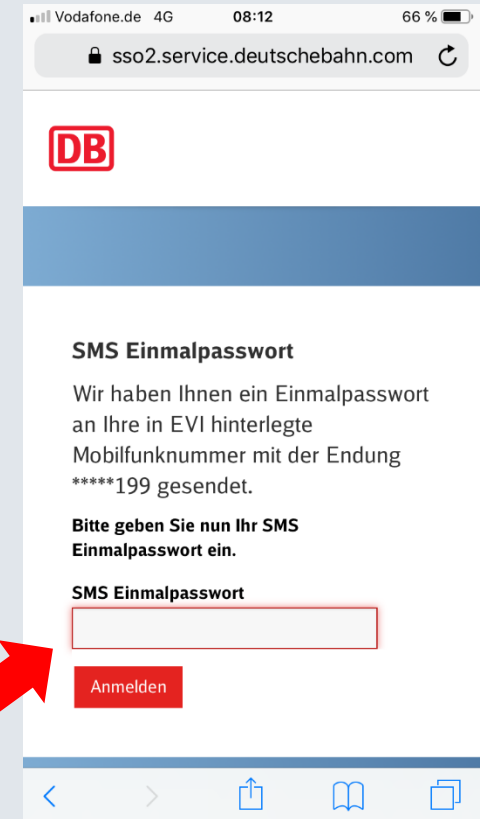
Vodafone.de 4G 08:12 66 %

sso2.service.deutschebahn.com

DB

SMS Einmalpasswort

Wir haben Ihnen ein Einmalpasswort an Ihre in EVI hinterlegte Mobilfunknummer mit der Endung *****199 gesendet.

Bitte geben Sie nun Ihr SMS Einmalpasswort ein.

SMS Einmalpasswort

Anmelden